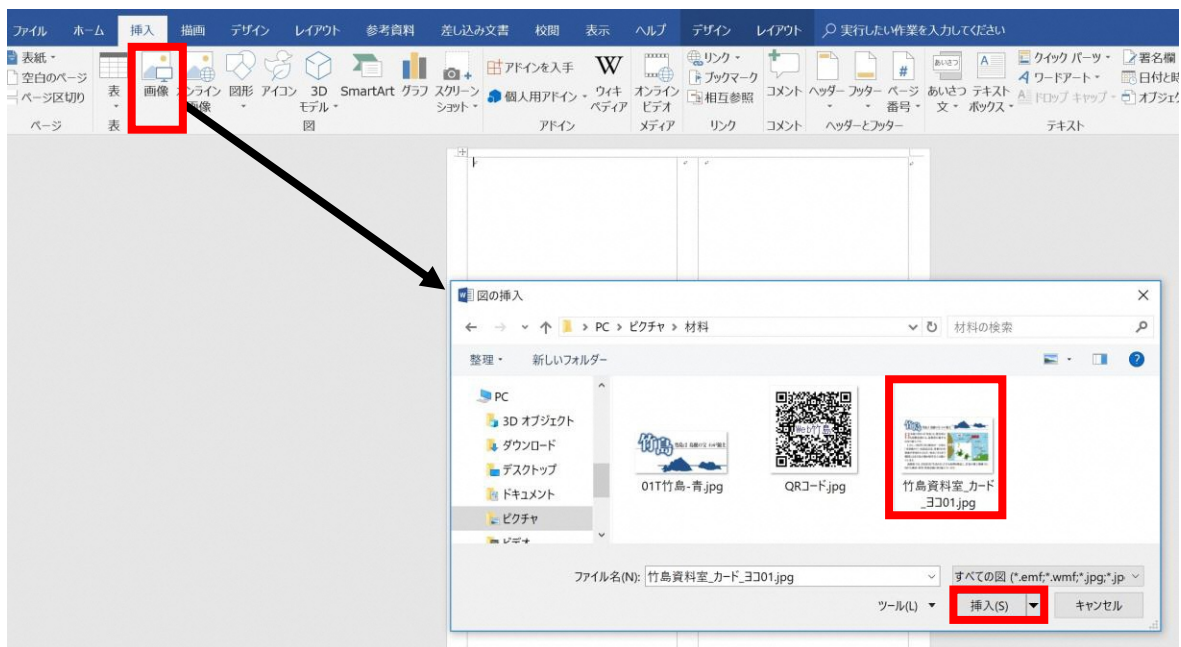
ファイル ホーム 挿入 描画 デザイン レイアウト 参考資料 差し込み文書 校閲 表示 ヘルプ デザイン レイアウト 実行したい作業を入力してください

表紙
空白のページ
ページ区切り
ページ
表
表
画像
オンライン画像
図形
アイコン
3D モデル
SmartArt
グラフ
スクリーンショット
図
アドインを入手
個人用アドイン
ウィキペディア
アドイン
オンラインビデオ
メディア
リンク
ブックマーク
相互参照
リンク
コメント
コメント
ヘッダー
フッター
ページ番号
ヘッダーとフッター
あいさつ文
テキストボックス
クイック パーツ
ワードアート
ドロップ キャップ
署名欄
日付と時
オブジェク
テキスト

図の挿入

PC > ピクチャ > 材料
材料の検索
整理
新しいフォルダー
PC
3D オブジェクト
ダウンロード
デスクトップ
ドキュメント
ピクチャ
ビデオ
01T竹島-青.jpg
QRコード.jpg
竹島資料室_カード_ヨコ01.jpg
ファイル名(N): 竹島資料室_カード_ヨコ01.jpg
すべての図 (*.emf;*.wmf;*.jpg;*.jp
ツール(L)
挿入(S)
キャンセル